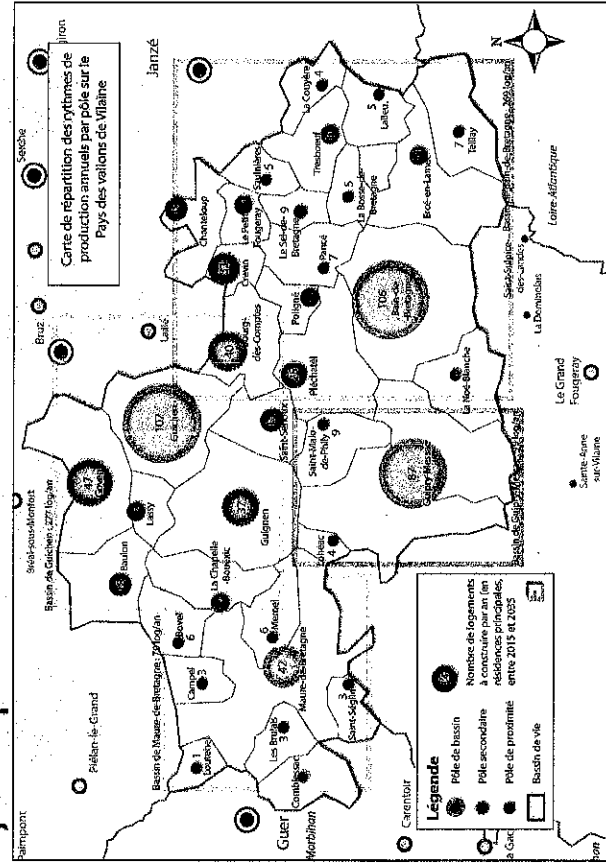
Carte de répartition des rythmes de production annuels par pôle sur le Pays des vallons de Vilaine

Janzé

Piré

Sèche

Bruz

Laillé

Chanteloup

Orgères

Crevin

Bourg-des-Comptes

Le Petit-Fougeray

Saulnières

Le Sel-de-Bretagne

La Couyère

Lalleu

Tresboeuf

La Bosse-de-Bretagne

Pancé

Poligné

Pléchâtel

Bain-de-Bretagne

Ercé-en-Lamée

Teillay

Loire-Atlantique

Sainte-Sulpice-des-Landes

La Dominelais

Bassin de Bain-de-Bretagne

Le Grand Fougeray

Sainte-Anne-sur-Vilaine

La Noë-Blanche

Saint-Malo-de-Phily

Saint-Senoux

Guichen

Goven

Lassy

Guignen

Bréal-sous-Montfort

Bassin de Guichen : 277 log/an

Baulon

La Chapelle-Bouëxic

Lohéac

Guipry-Messac

Bassin de Guipry

Mernel

Maure-de-Bretagne

Bovel

Campel

Bassin de Maure-de-Bretagne : 70 log/an

Loutehel

Les Brulais

Comblessac

Saint-Séglin

Paimpont

Plélan-le-Grand

Carentoir

Guer

Morbihan

La Gacilly

N

107

47

37

40

30

108

87

27

47

4

5

5

5

7

7

9

6

6

3

3

3

4

Légende

Pôle de bassin

Pôle secondaire

Pôle de proximité

Bassin de vie

Nombre de logements à construire par an (en résidences principales, entre 2015 et 2025)